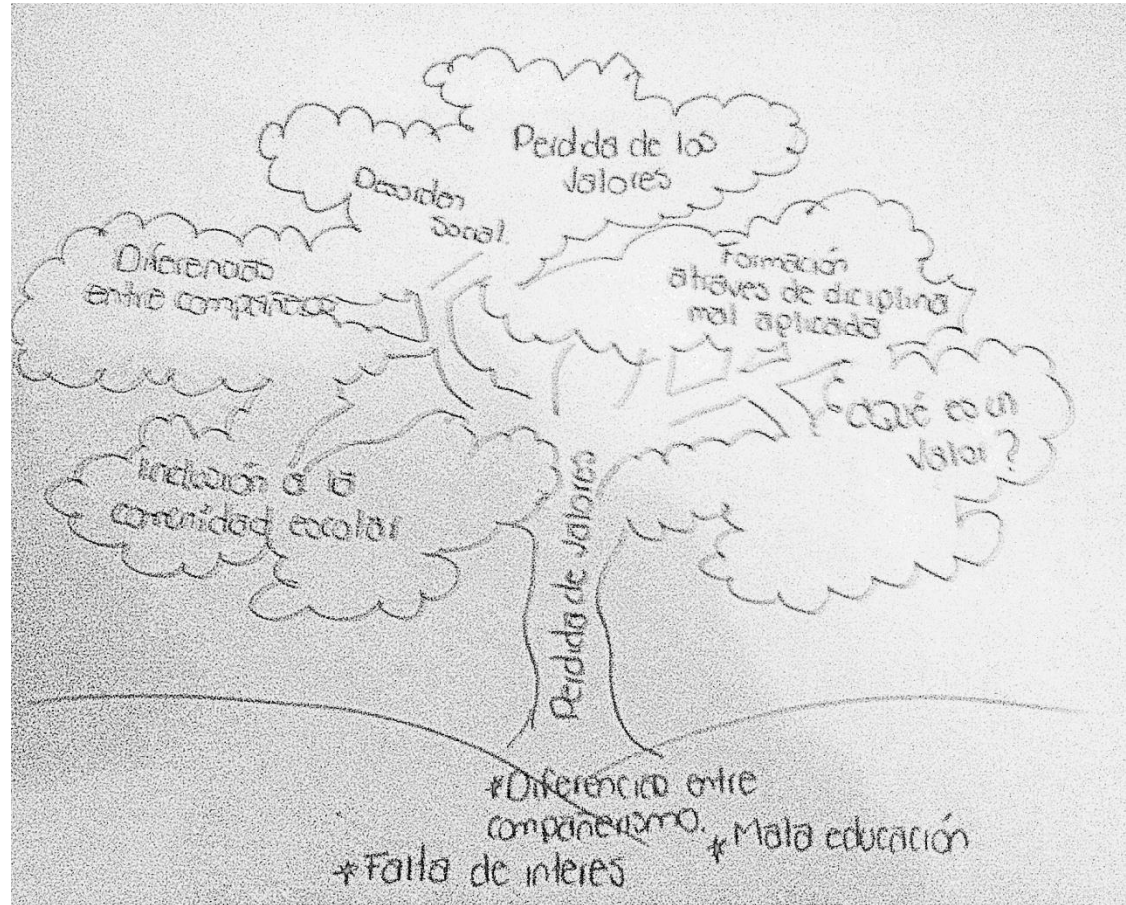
Perdida de los Valores

Desorden Social

Diferencias entre compañeros

Formación atraves de diciplina mal aplicada

¿Qué es un Valor?

Irritación a la comunidad escolar

Perdida de Valores

*Diferencias entre compañerismo.

*Mala educación

*Falta de interes